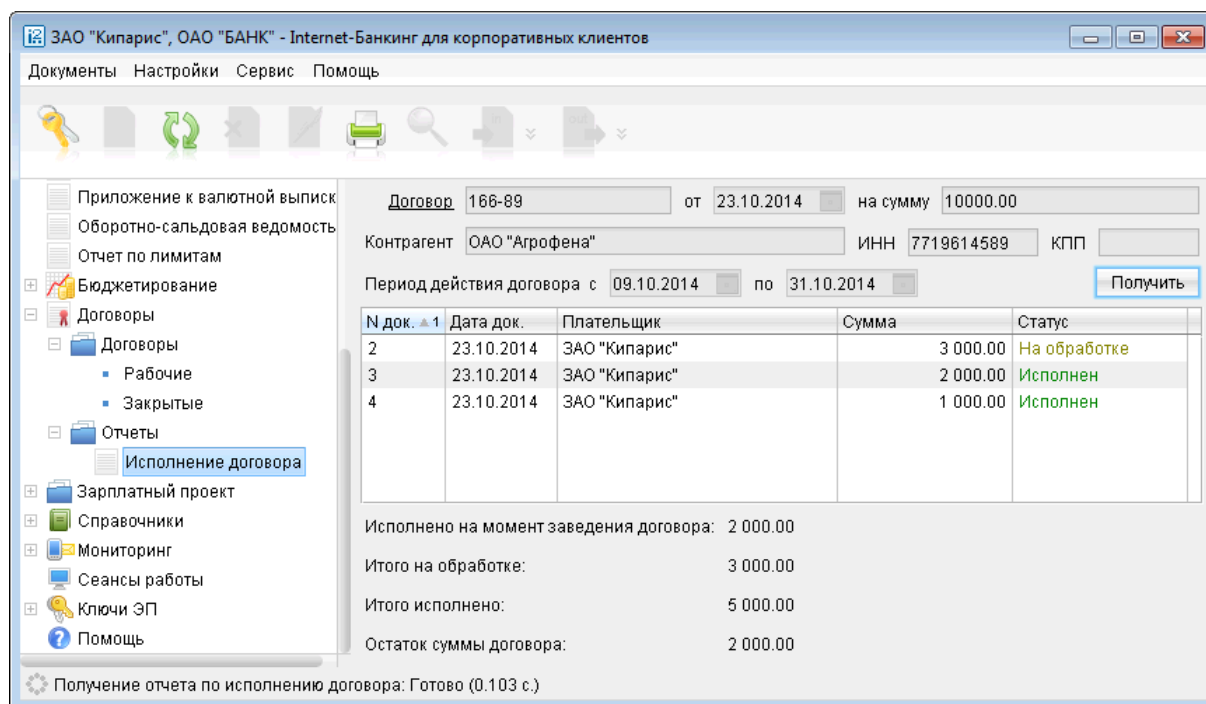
ЗАО "Кипарис", ОАО "БАНК" - Internet-Банкинг для корпоративных клиентов

Документы Настройки Сервис Помощь

Приложение к валютной выписк
Оборотно-сальдовая ведомость
Отчет по лимитам
Бюджетирование
Договоры
Договоры
Рабочие
Закрытые
Отчеты
Исполнение договора
Зарплатный проект
Справочники
Мониторинг
Сеансы работы
Ключи ЭП
Помощь

Договор 166-89 от 23.10.2014 на сумму 10000.00
Контрагент ОАО "Агрофена" ИНН 7719614589 КПП
Период действия договора с 09.10.2014 по 31.10.2014 Получить

| N док. 1 | Дата док. | Плательщик | Сумма | Статус |
|---|---|---|---|---|
| 2 | 23.10.2014 | ЗАО "Кипарис" | 3 000.00 | На обработке |
| 3 | 23.10.2014 | ЗАО "Кипарис" | 2 000.00 | Исполнен |
| 4 | 23.10.2014 | ЗАО "Кипарис" | 1 000.00 | Исполнен |

Исполнено на момент заведения договора: 2 000.00
Итого на обработке: 3 000.00
Итого исполнено: 5 000.00
Остаток суммы договора: 2 000.00

Получение отчета по исполнению договора: Готово (0.103 с.)